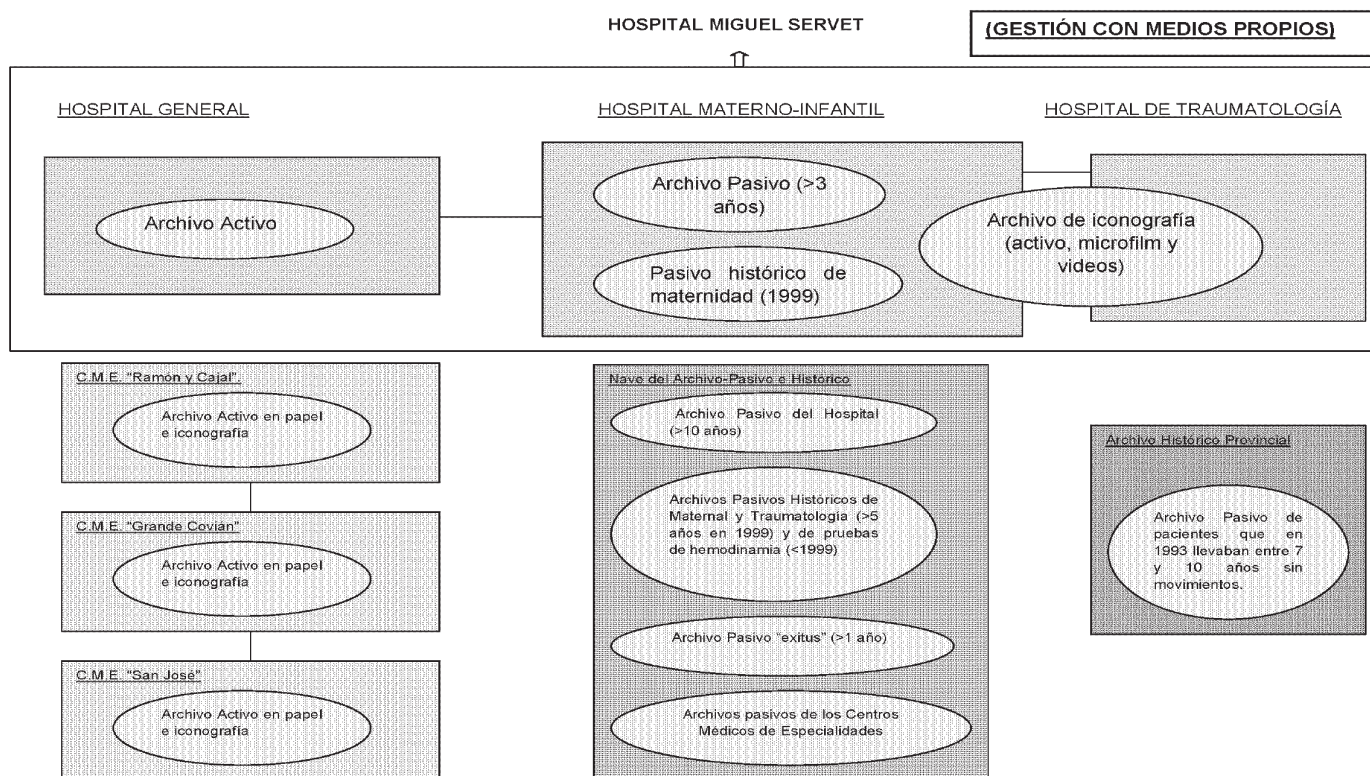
HOSPITAL MIGUEL SERVET

(GESTIÓN CON MEDIOS PROPIOS)

HOSPITAL GENERAL

Archivo Activo

HOSPITAL MATERNO-INFANTIL

Archivo Pasivo (>3 años)

Pasivo histórico de maternidad (1999)

HOSPITAL DE TRAUMATOLOGÍA

Archivo de iconografía (activo, microfilm y videos)

C.M.E. "Ramón y Cajal"

Archivo Activo en papel e iconografía

C.M.E. "Grande Covián"

Archivo Activo en papel e iconografía

C.M.E. "San José"

Archivo Activo en papel e iconografía

Nave del Archivo-Pasivo e Histórico

Archivo Pasivo del Hospital (>10 años)

Archivos Pasivos Históricos de Maternal y Traumatología (>5 años en 1999) y de pruebas de hemodinamia (<1999)

Archivo Pasivo "exitus" (>1 año)

Archivos pasivos de los Centros Médicos de Especialidades

Archivo Histórico Provincial

Archivo Pasivo de pacientes que en 1993 llevaban entre 7 y 10 años sin movimientos.